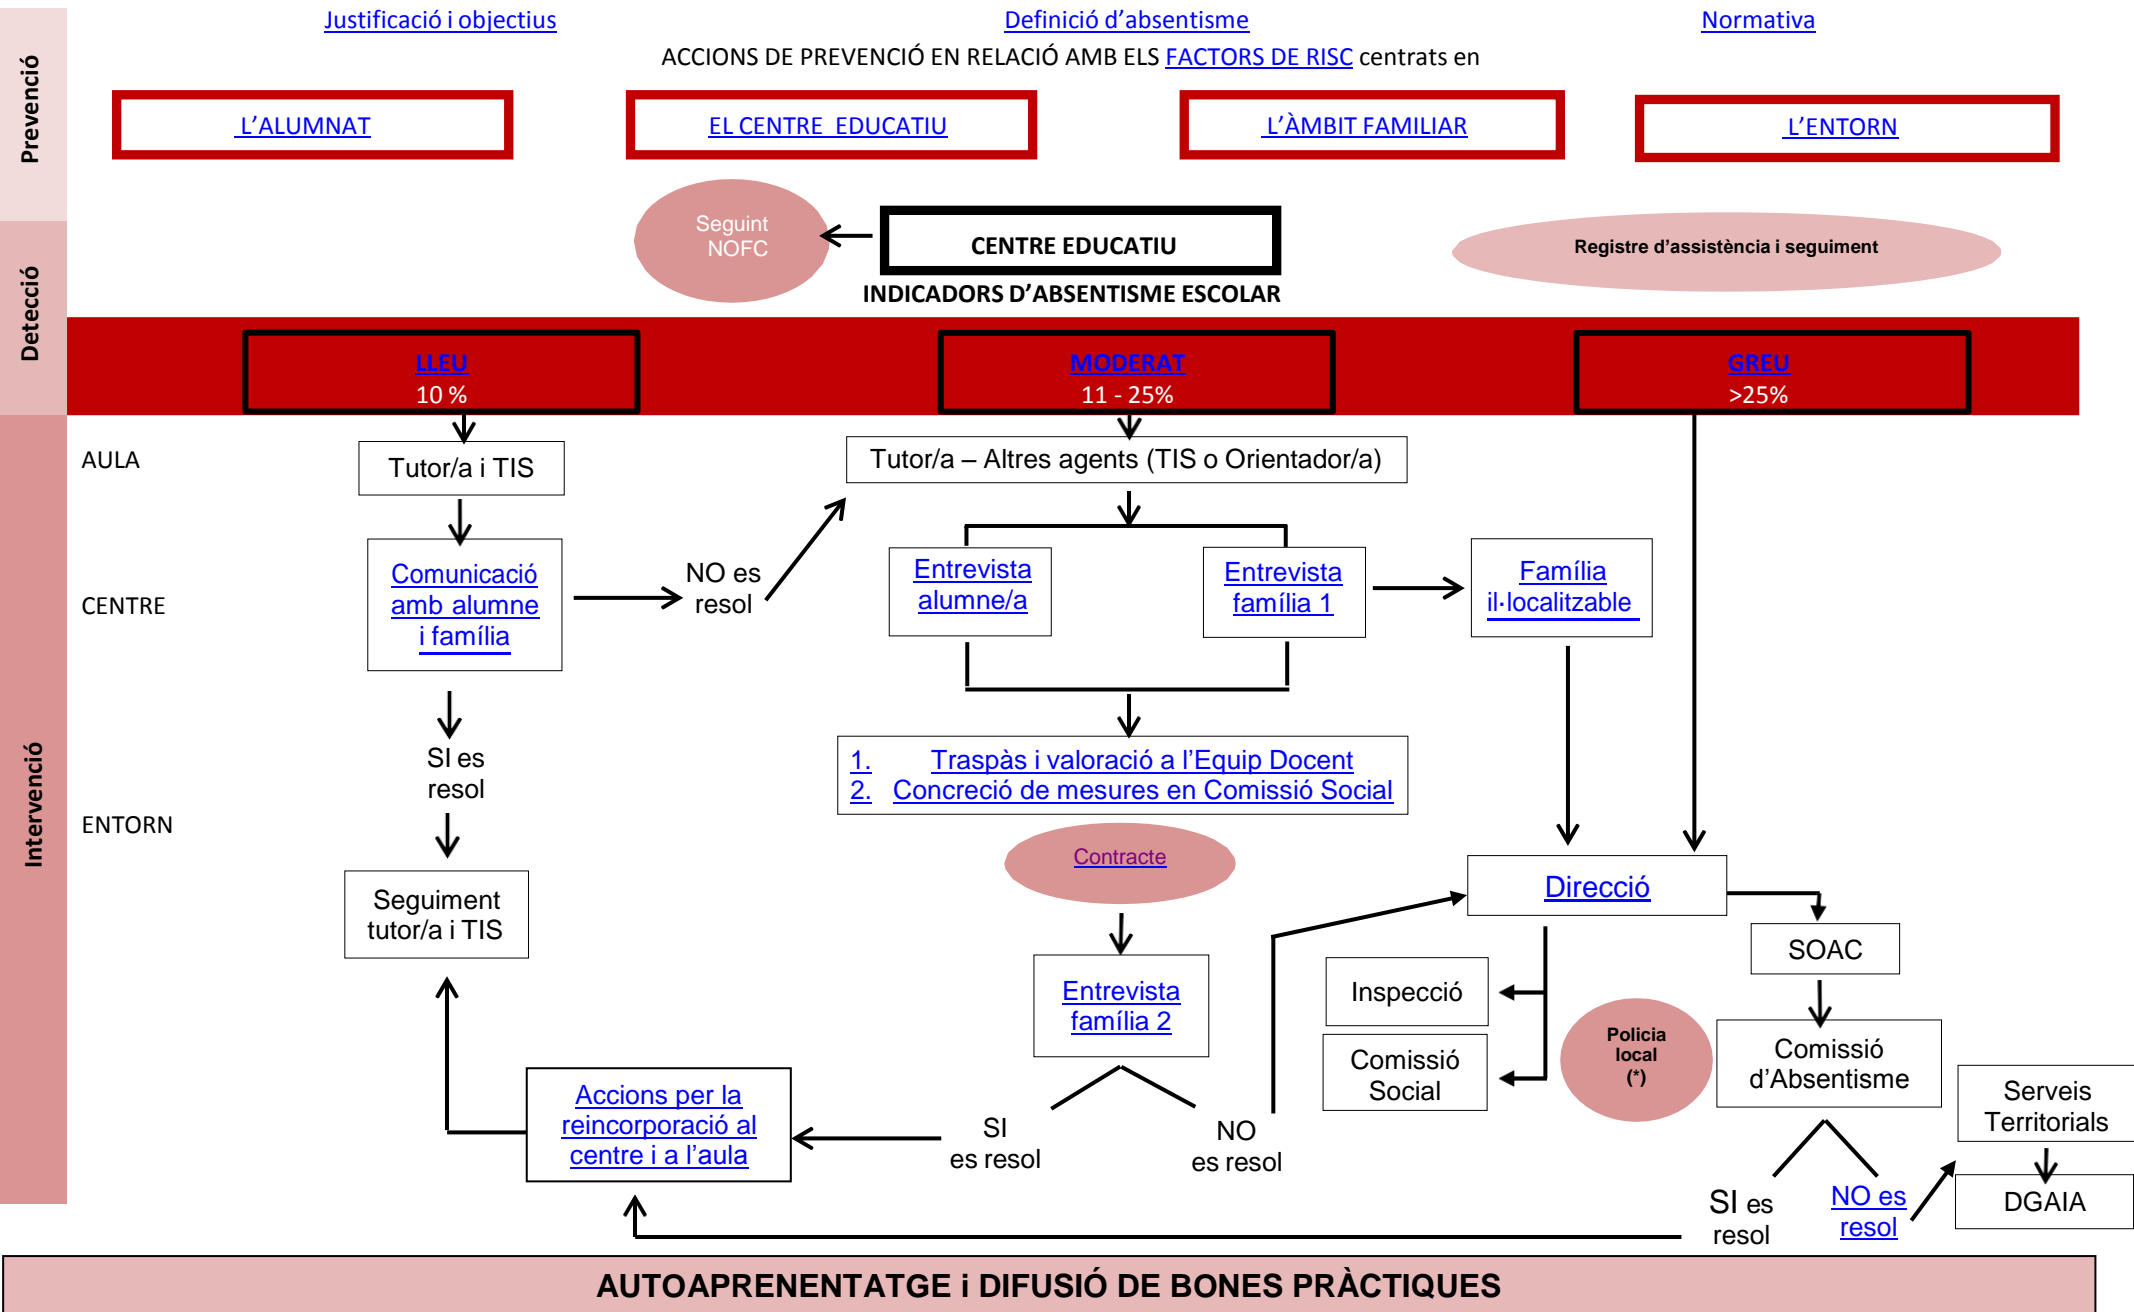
Prevenció

Justificació i objectius

Definició d'absentisme

Normativa

ACCIONS DE PREVENCIÓ EN RELACIÓ AMB ELS FACTORS DE RISC centrats en

L'ALUMNAT

EL CENTRE EDUCATIU

L'ÀMBIT FAMILIAR

L'ENTORN

Detecció

Seguint NOFC

CENTRE EDUCATIU

Registre d'assistència i seguiment

INDICADORS D'ABSENTISME ESCOLAR

LLEU
10 %

MODERAT
11 - 25%

GREU
>25%

Intervenció

AULA

CENTRE

ENTORN

Tutor/a i TIS

Comunicació amb alumne i família

NO es resol

SI es resol

Seguiment tutor/a i TIS

Tutor/a – Altres agents (TIS o Orientador/a)

Entrevista alumne/a

Entrevista família 1

Família il·localitzable

1. Traspàs i valoració a l'Equip Docent
2. Concreció de mesures en Comissió Social

Contracte

Entrevista família 2

SI es resol

NO es resol

Accions per la reincorporació al centre i a l'aula

Direcció

SOAC

Inspecció

Comissió Social

Policia local (*)

Comissió d'Absentisme

Serveis Territorials

DGAIA

SI es resol

NO es resol

AUTOAPRENENTATGE i DIFUSIÓ DE BONES PRÀCTIQUES